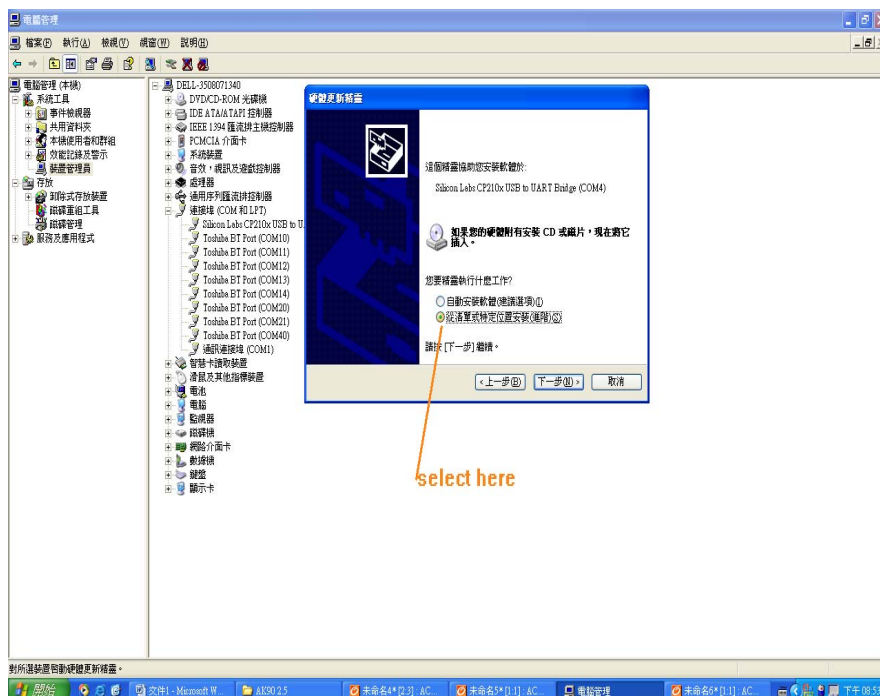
電腦管理

檔案(F) 執行(A) 檢視(V) 視窗(W) 說明(H)

電腦管理 (本機)
系統工具
事件檢視器
共用資料夾
本機使用者和群組
效能記錄及警示
裝置管理員
存放
卸除式存放裝置
磁碟重組工具
磁碟管理
服務及應用程式

DELL-3508071340
DVD/CD-ROM 光碟機
IDE ATA/ATAPI 控制器
IEEE 1394 匯流排主機控制器
PCMCIA 介面卡
系統裝置
音效，視訊及遊戲控制器
處理器
通用序列匯流排控制器
連接埠 (COM 和 LPT)
Silicon Labs CP210x USB to U
Toshiba BT Port (COM10)
Toshiba BT Port (COM11)
Toshiba BT Port (COM12)
Toshiba BT Port (COM13)
Toshiba BT Port (COM14)
Toshiba BT Port (COM20)
Toshiba BT Port (COM21)
Toshiba BT Port (COM40)
通訊連接埠 (COM1)
智慧卡讀取裝置
滑鼠及其他指標裝置
電池
電腦
監視器
磁碟機
網路介面卡
數據機
鍵盤
顯示卡

硬體更新精靈

這個精靈協助您安裝軟體於:

Silicon Labs CP210x USB to UART Bridge (COM4)

如果您的硬體附有安裝 CD 或磁片，現在請它插入。

您要精靈執行什麼工作?

自動安裝軟體(建議選項)(I)
從清單或特定位置安裝(進階)(S)

請按 [下一步] 繼續。

< 上一步(B) 下一步(N) > 取消

select here

對所選裝置啟動硬體更新精靈。

開始 文件1 - Microsoft W... AK90 2.5 未命名4* [2:3] : AC... 未命名5* [1:1] : AC... 電腦管理 未命名6* [1:1] : AC... 下午 08:5